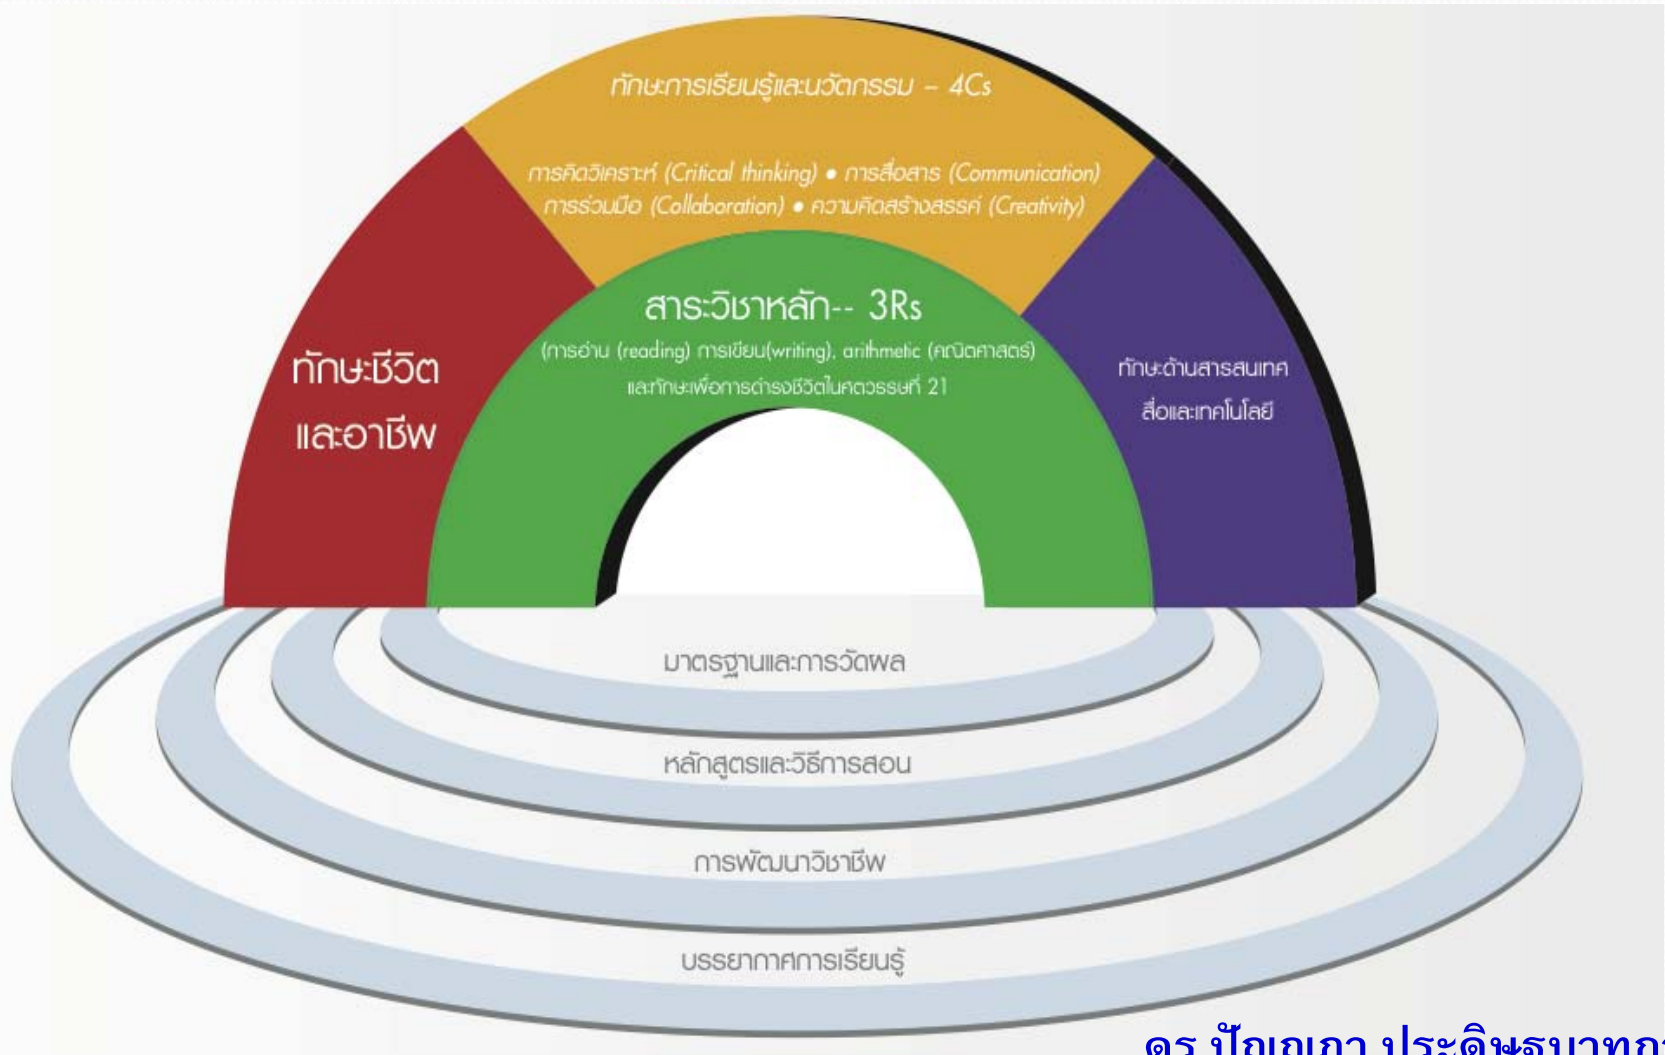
ทักษะการเรียนรู้และนวัตกรรม – 4Cs

การคิดวิเคราะห์ (Critical thinking) • การสื่อสาร (Communication) การร่วมมือ (Collaboration) • ความคิดสร้างสรรค์ (Creativity)

ทักษะชีวิต และอาชีพ

สาระวิชาหลัก-- 3Rs

(การอ่าน (reading) การเขียน(writing), arithmetic (คณิตศาสตร์) และทักษะเพื่อการดำรงชีวิตในศตวรรษที่ 21

ทักษะด้านสารสนเทศ สื่อและเทคโนโลยี

มาตรฐานและการวัดผล

หลักสูตรและวิธีการสอน

การพัฒนาวิชาชีพ

บรรยากาศการเรียนรู้

ดร.ปัญญา ประดิษฐบาทุก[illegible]